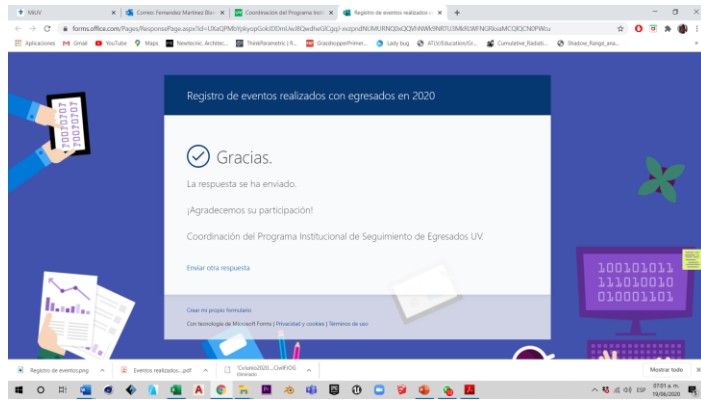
MiUV | Correo: Fernandez Martinez Ilse | Coordinación del Programa Insti | Registro de eventos realizados | +

forms.office.com/Pages/ResponsePage.aspx?id=U36aQPMEtfpkyopGokDDmUwlX8QwdfwGlCgq-ocpndNUMURNQ0xQOVNWk9NRTU3MkRLWFNGRkxaMCQlQCN0PWcu

Aplicaciones | Gmail | YouTube | Maps | Newtecnic. Architec... | ThinkParametric | fl... | GrasshopperPrimer... | Lady bug | ATLV/Education/Gr... | Cumulative_Radiati... | Shadow_Range_ana...

Registro de eventos realizados con egresados en 2020

Gracias.

La respuesta se ha enviado.

¡Agradecemos su participación!

Coordinación del Programa Institucional de Seguimiento de Egresados UV.

Enviar otra respuesta

Crear mi propio formulario

Con tecnología de Microsoft Forms | Privacidad y cookies | Términos de uso

100101011
111010010
010001101

10101
01010

Registro de eventos.png | Eventos realizados....pdf | Cclurio2020....CiWFIOG Eliminado

Mostrar todo

ESP 07:01 a. m. 19/06/2020